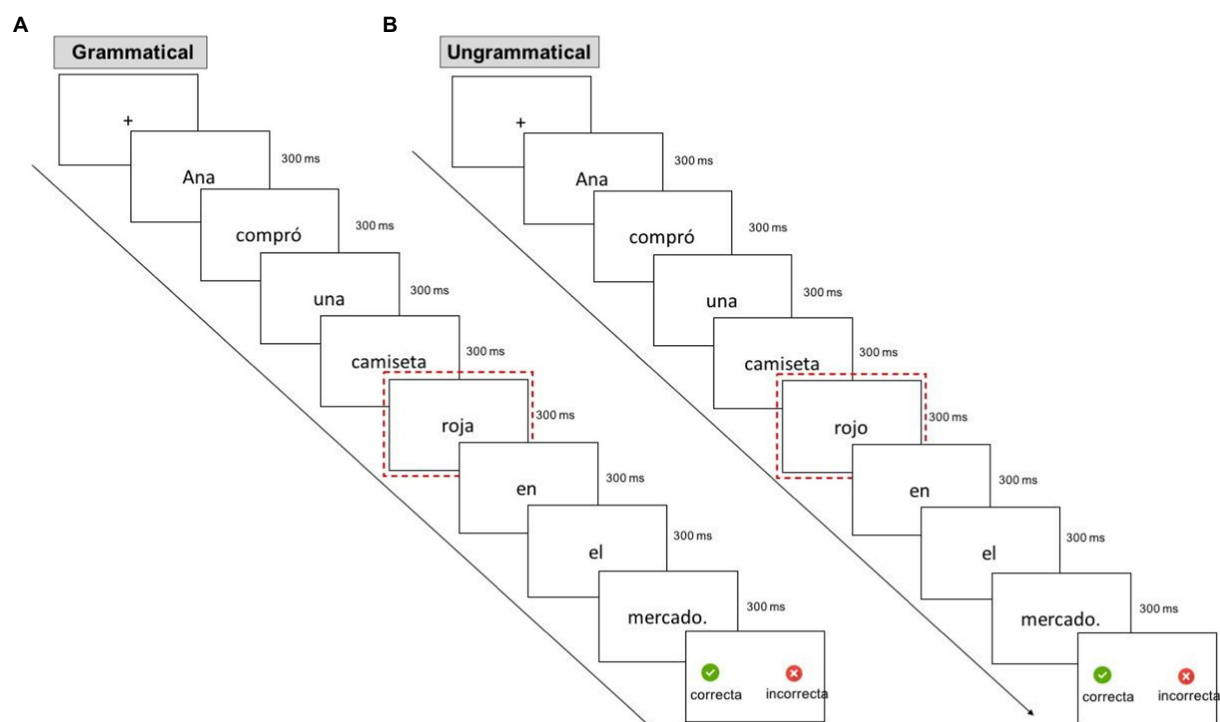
A

Grammatical

+

Ana 300 ms

compró 300 ms

una 300 ms

camiseta 300 ms

roja 300 ms

en 300 ms

el 300 ms

mercado. 300 ms

correcta incorrecta

B

Ungrammatical

+

Ana 300 ms

compró 300 ms

una 300 ms

camiseta 300 ms

rojo 300 ms

en 300 ms

el 300 ms

mercado. 300 ms

correcta incorrecta